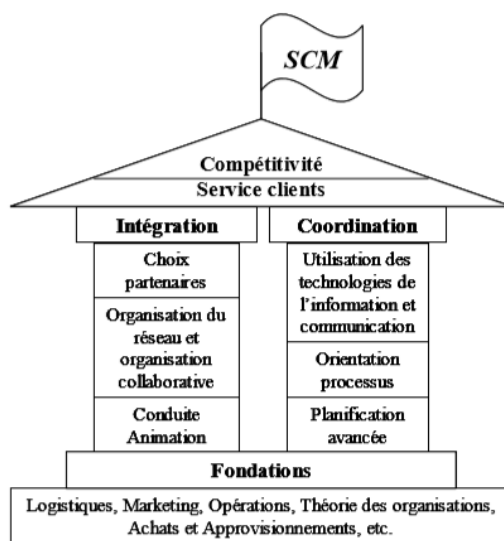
SCM

Compétitivité
Service clients

Intégration

Choix partenaires

Organisation du réseau et organisation collaborative

Conduite Animation

Coordination

Utilisation des technologies de l'information et communication

Orientation processus

Planification avancée

Fondations

Logistiques, Marketing, Opérations, Théorie des organisations, Achats et Approvisionnements, etc.